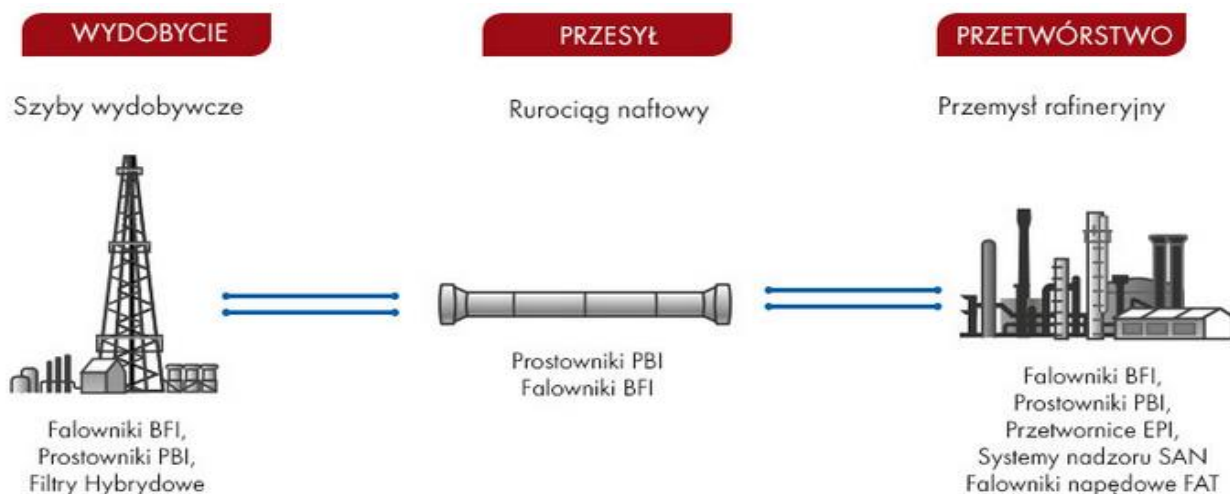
WYDOBYCIE

Szyby wydobywcze

Falowniki BFI,
Prostowniki PBI,
Filtry Hybrydowe

PRZESYŁ

Rurociąg naftowy

Prostowniki PBI
Falowniki BFI

PRZETWÓRSTWO

Przemysł rafineryjny

Falowniki BFI,
Prostowniki PBI,
Przetwornice EPI,
Systemy nadzoru SAN
Falowniki napędowe FAT